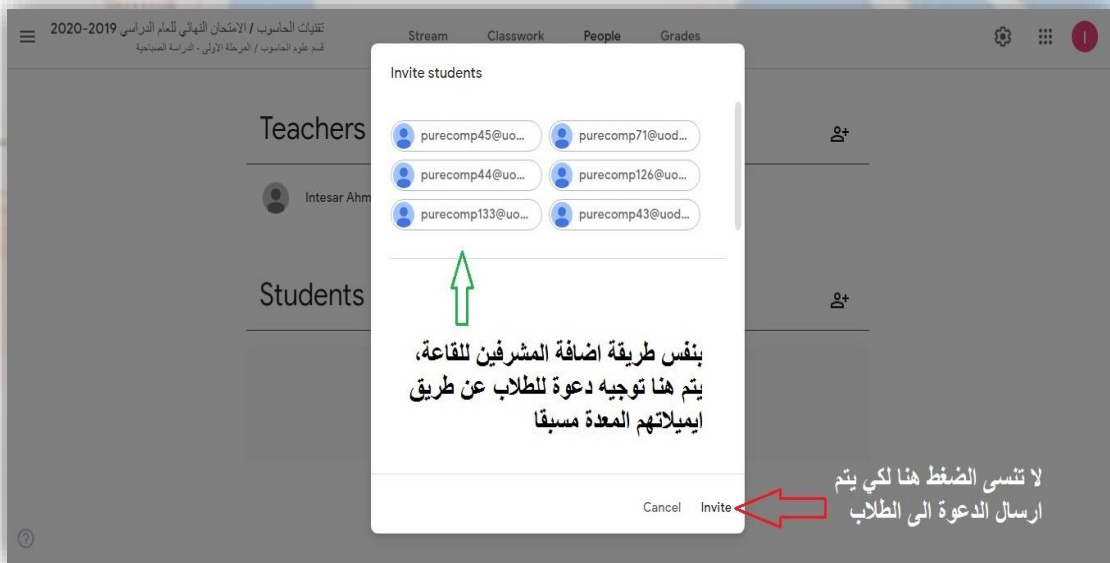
تقنيات الحاسوب / الامتحان النهائي للعام الدراسي 2019-2020
قسم علوم الحاسوب / المرحلة الاولى - الدراسة الصباحية

Stream Classwork People Grades

I

Teachers

Intesar Ahm

Students

Invite students

purecomp45@uo...
purecomp71@uod...
purecomp44@uo...
purecomp126@uo...
purecomp133@uo...
purecomp43@uod...

بنفس طريقة اضافة المشرفين للقاعة، يتم هنا توجيه دعوة للطلاب عن طريق ايميلاتهم المعدة مسبقا

Cancel Invite

لا تنسى الضغط هنا لكي يتم ارسال الدعوة الى الطلاب

?